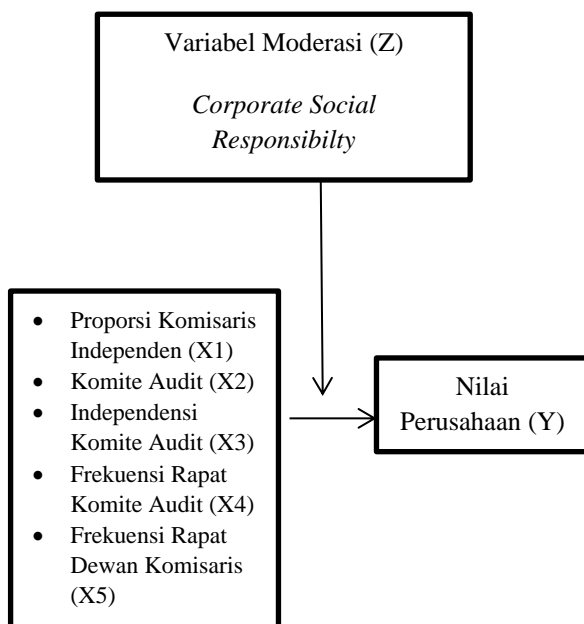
Variabel Moderasi (Z)

*Corporate Social Responsibilty*

- Proporsi Komisaris Independen (X1)
- Komite Audit (X2)
- Independensi Komite Audit (X3)
- Frekuensi Rapat Komite Audit (X4)
- Frekuensi Rapat Dewan Komisaris (X5)

Nilai Perusahaan (Y)